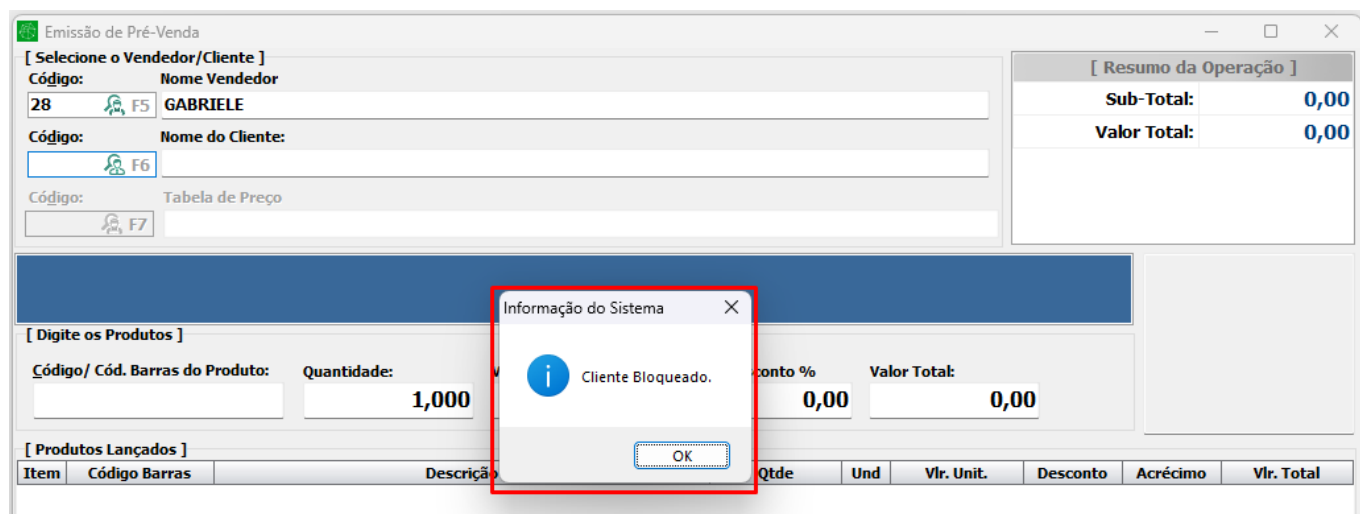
Emissão de Pré-Venda

[ Selecione o Vendedor/Cliente ]

Código:
Nome Vendedor
28 F5 GABRIELE

Código:
Nome do Cliente:
F6

Código:
Tabela de Preço
F7

[ Resumo da Operação ]

| Sub-Total: | 0,00 |
|---|---|
| Valor Total: | 0,00 |

[ Digite os Produtos ]

Código/ Cód. Barras do Produto:
Quantidade:
1,000
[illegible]conto %
0,00
Valor Total:
0,00

Informação do Sistema

Cliente Bloqueado.

OK

[ Produtos Lançados ]

| Item | Código Barras | Descriçã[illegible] | Qtde | Und | Vlr. Unit. | Desconto | Acréscimo | Vlr. Total |
|---|---|---|---|---|---|---|---|---|